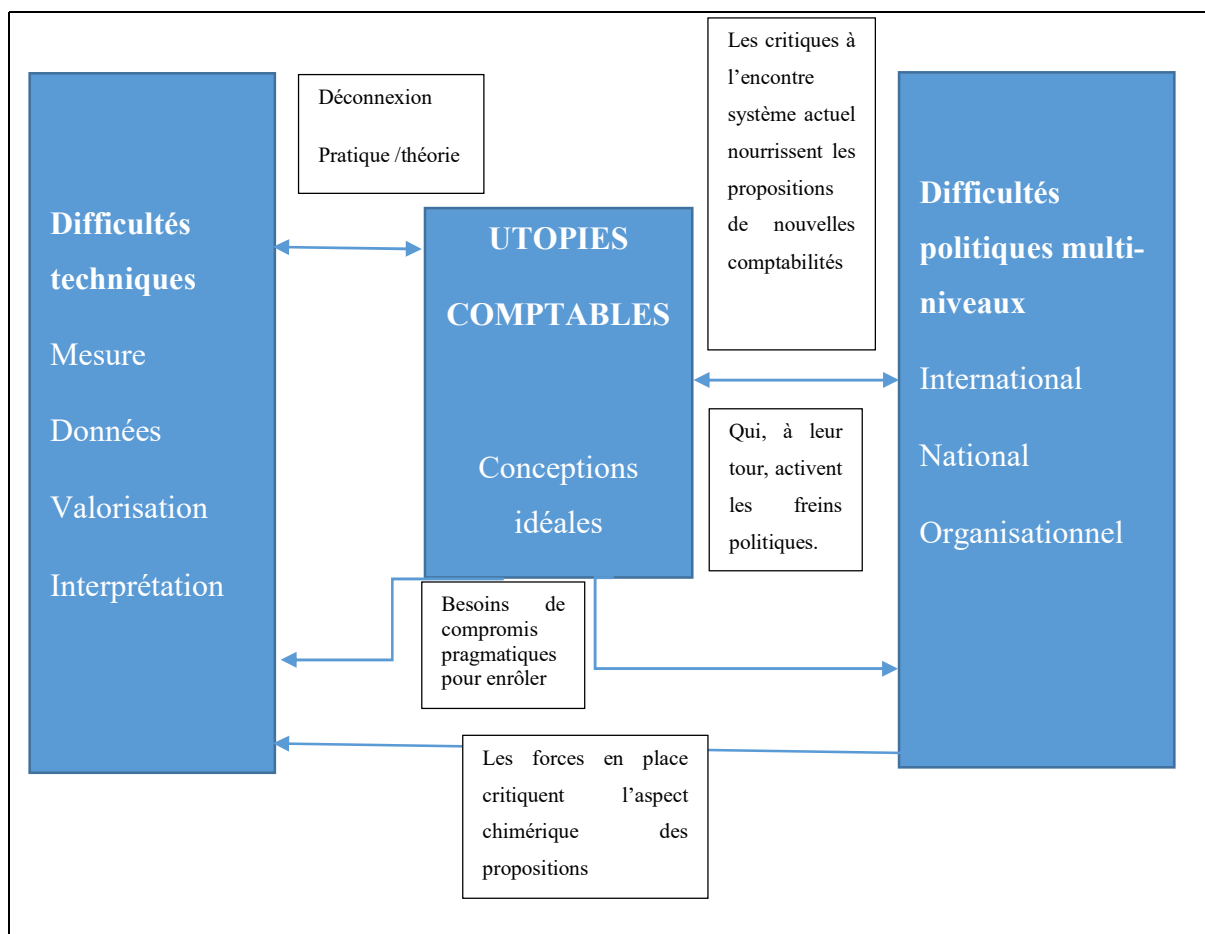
Difficultés techniques

Mesure

Données

Valorisation

Interprétation

Déconnexion

Pratique /théorie

UTOPIES COMPTABLES

Conceptions idéales

Les critiques à l'encontre système actuel nourrissent les propositions de nouvelles comptabilités

Qui, à leur tour, activent les freins politiques.

Difficultés politiques multi-niveaux

International

National

Organisationnel

Besoins de compromis pragmatiques pour enrôler

Les forces en place critiquent l'aspect chimérique des propositions